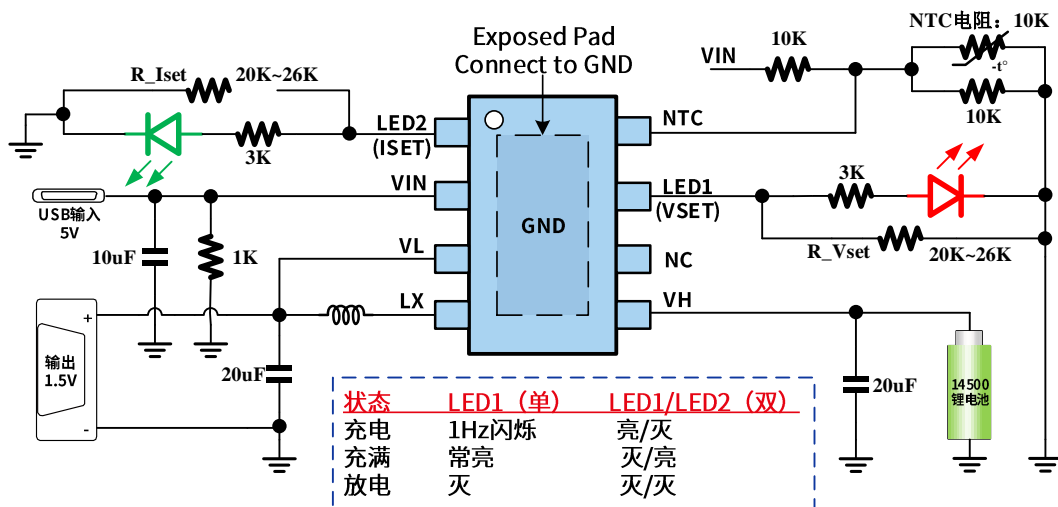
Exposed Pad
Connect to GND

NTC电阻：10K

VIN
10K
-t°
10K

R_Iset
20K~26K
3K
LED2
(ISET)
NTC
GND
3K
LED1
(VSET)
VIN
USB输入
5V
10uF
1K
R_Vset
20K~26K
VL
NC
LX
VH
+
输出
1.5V
-
20uF
20uF
14500
锂电池

| 状态 | LED1（单） | LED1/LED2（双） |
|---|---|---|
| 充电 | 1Hz闪烁 | 亮/灭 |
| 充满 | 常亮 | 灭/亮 |
| 放电 | 灭 | 灭/灭 |